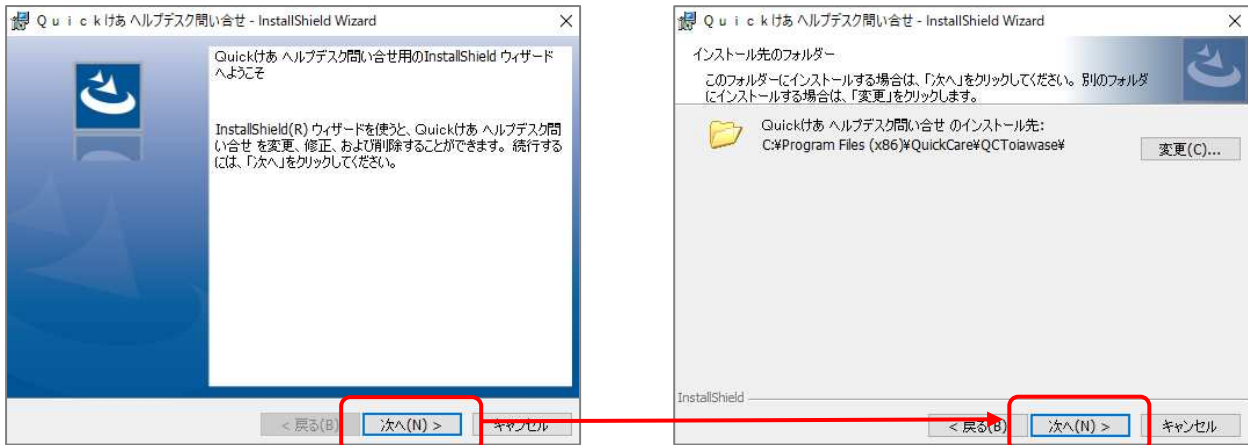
Ｑｕｉｃｋけあ ヘルプデスク問い合せ - InstallShield Wizard

Quickけあ ヘルプデスク問い合せ用のInstallShield ウィザードへようこそ

InstallShield(R) ウィザードを使うと、Quickけあ ヘルプデスク問い合せ を変更、修正、および削除することができます。続行するには、「次へ」をクリックしてください。

< 戻る(B)
次へ(N) >
キャンセル

Ｑｕｉｃｋけあ ヘルプデスク問い合せ - InstallShield Wizard

インストール先のフォルダー

このフォルダーにインストールする場合は、「次へ」をクリックしてください。別のフォルダにインストールする場合は、「変更」をクリックします。

Quickけあ ヘルプデスク問い合せ のインストール先:
C:¥Program Files (x86)¥QuickCare¥QCToiawase¥

変更(C)...

InstallShield

< 戻る(B)
次へ(N) >
キャンセル